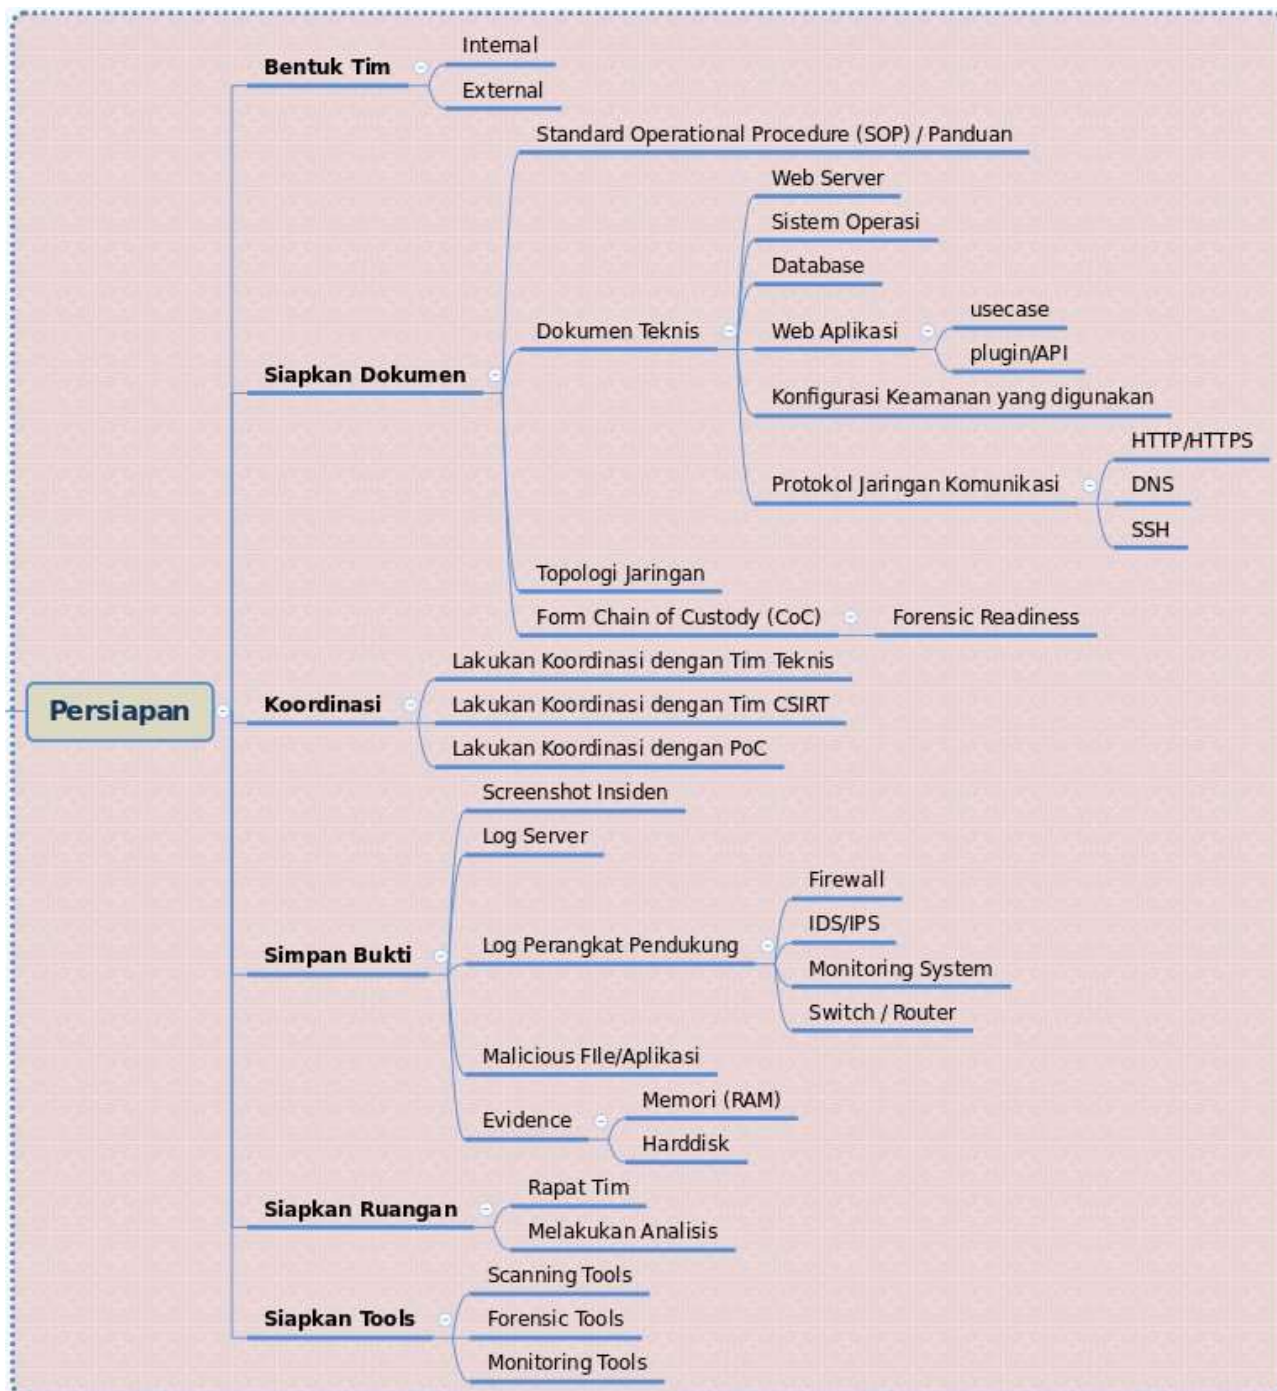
Persiapan

Bentuk Tim
Internal
External

Siapkan Dokumen
Standard Operational Procedure (SOP) / Panduan
Dokumen Teknis
Web Server
Sistem Operasi
Database
Web Aplikasi
usecase
plugin/API
Konfigurasi Keamanan yang digunakan
Protokol Jaringan Komunikasi
HTTP/HTTPS
DNS
SSH
Topologi Jaringan
Form Chain of Custody (CoC)
Forensic Readiness

Koordinasi
Lakukan Koordinasi dengan Tim Teknis
Lakukan Koordinasi dengan Tim CSIRT
Lakukan Koordinasi dengan PoC

Simpan Bukti
Screenshot Insiden
Log Server
Log Perangkat Pendukung
Firewall
IDS/IPS
Monitoring System
Switch / Router
Malicious FIle/Aplikasi
Evidence
Memori (RAM)
Harddisk

Siapkan Ruangan
Rapat Tim
Melakukan Analisis

Siapkan Tools
Scanning Tools
Forensic Tools
Monitoring Tools